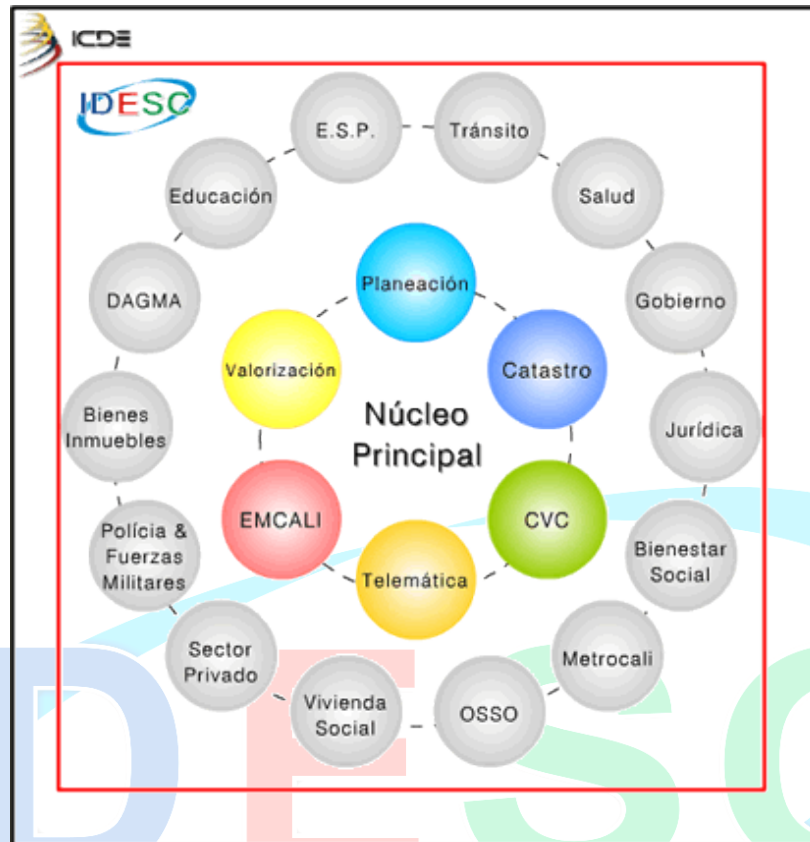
ICDE

IDESC

E.S.P.

Tránsito

Educación

Salud

Gobierno

DAGMA

Planeación

Valorización

Catastro

Núcleo Principal

Bienes Inmuebles

Jurídica

EMCALI

CVC

Polícia & Fuerzas Militares

Bienestar Social

Telemática

Sector Privado

Metrocali

Vivienda Social

OSSO

IDESC